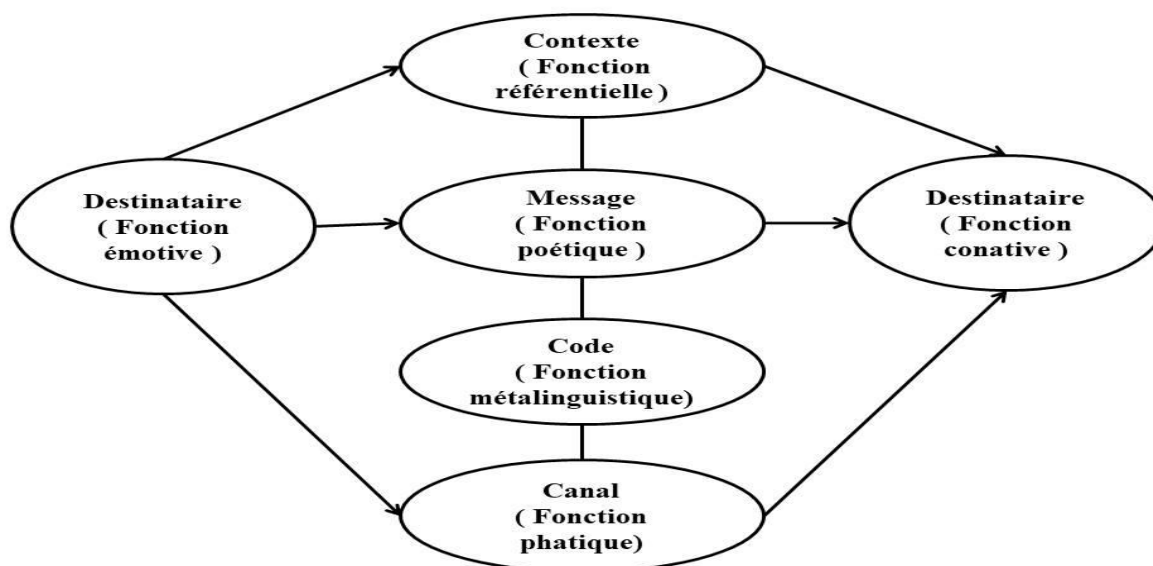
Contexte
( Fonction référentielle )

Destinataire
( Fonction émotive )

Message
( Fonction poétique )

Destinataire
( Fonction conative )

Code
( Fonction métalinguistique)

Canal
( Fonction phatique)